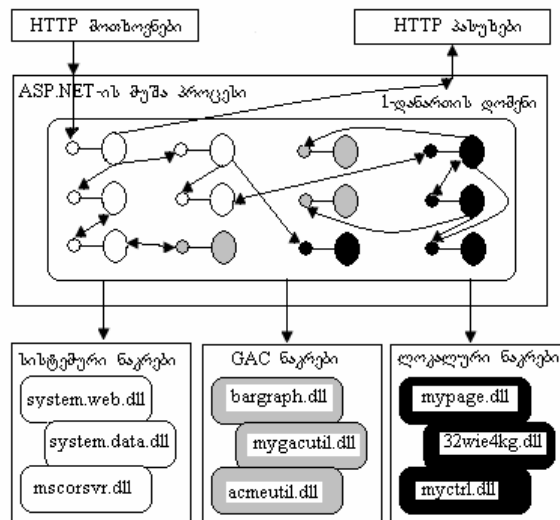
HTTP მოთხოვნები

HTTP პასუხები

ASP.NET-ის მუშა პროცესი

1-განართის დომენი

სისტემური ნაკრები

system.web.dll

system.data.dll

mscorsvr.dll

GAC ნაკრები

bargraph.dll

mygacutil.dll

acmeutil.dll

ლოკალური ნაკრები

mypage.dll

32wie4kg.dll

myctrl.dll